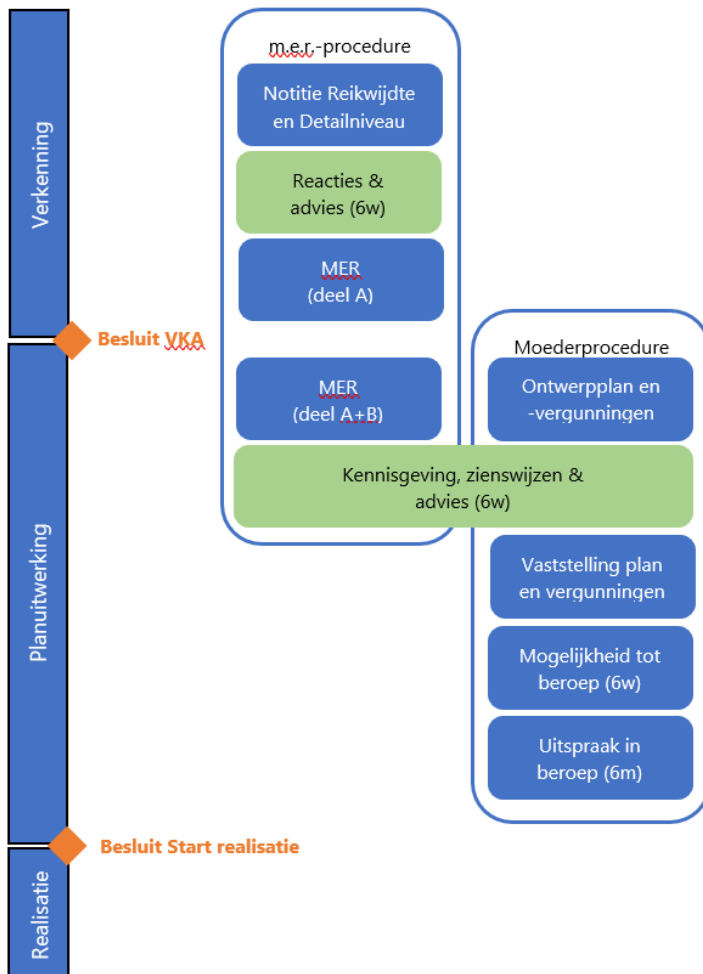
Verkenning

m.e.r.-procedure

Notitie Reikwijdte en Detailniveau

Reacties & advies (6w)

MER (deel A)

Besluit VKA

Moederprocedure

MER (deel A+B)

Ontwerpplan en -vergunningen

Kennisgeving, zienswijzen & advies (6w)

Planuitwerking

Vaststelling plan en vergunningen

Mogelijkheid tot beroep (6w)

Uitspraak in beroep (6m)

Besluit Start realisatie

Realisatie